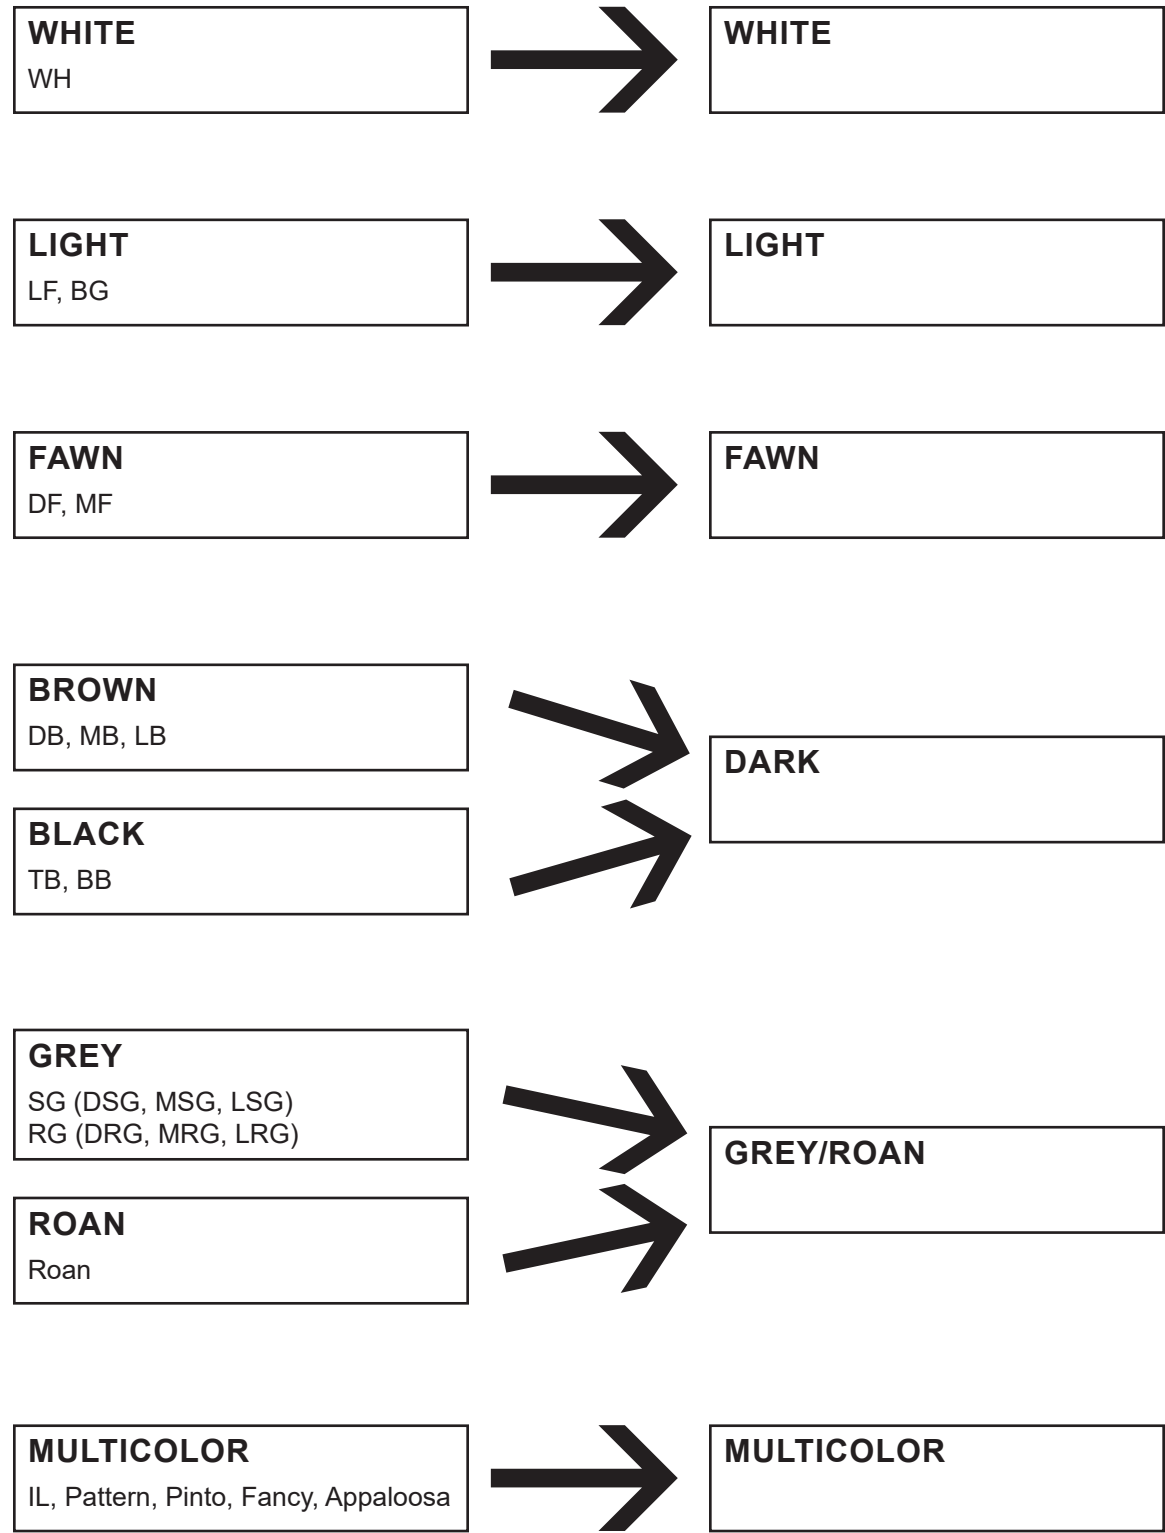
WHITE
WH

WHITE

LIGHT
LF, BG

LIGHT

FAWN
DF, MF

FAWN

BROWN
DB, MB, LB

BLACK
TB, BB

DARK

GREY
SG (DSG, MSG, LSG)
RG (DRG, MRG, LRG)

ROAN
Roan

GREY/ROAN

MULTICOLOR
IL, Pattern, Pinto, Fancy, Appaloosa

MULTICOLOR